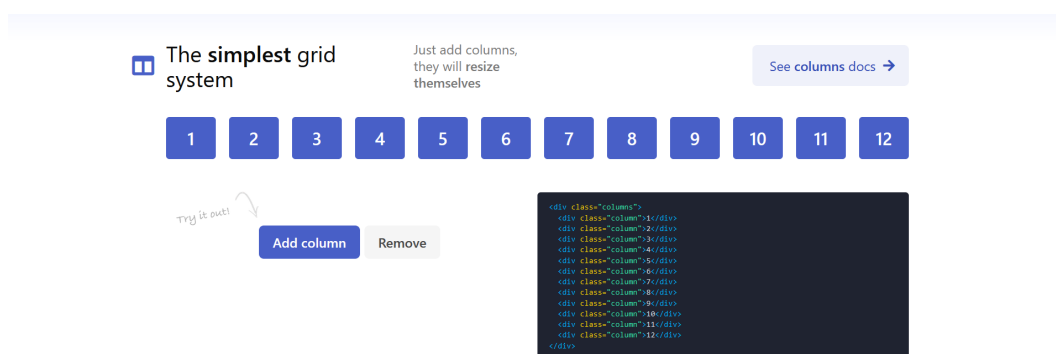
The simplest grid system

Just add columns, they will resize themselves

See columns docs →

1 2 3 4 5 6 7 8 9 10 11 12

Try it out!

Add column Remove

<div class="columns">
  <div class="column">1</div>
  <div class="column">2</div>
  <div class="column">3</div>
  <div class="column">4</div>
  <div class="column">5</div>
  <div class="column">6</div>
  <div class="column">7</div>
  <div class="column">8</div>
  <div class="column">9</div>
  <div class="column">10</div>
  <div class="column">11</div>
  <div class="column">12</div>
</div>